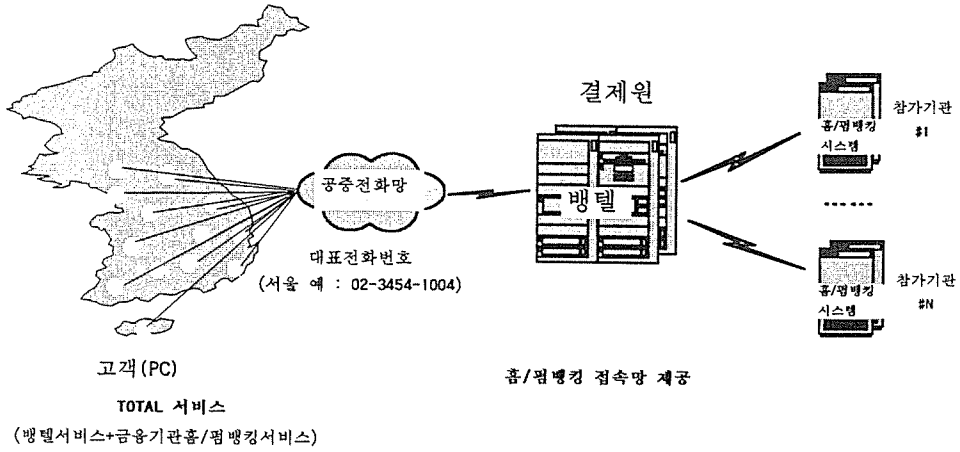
결제원

참가기관 #1

홈/펌뱅킹 시스템

공중전화망

뱅텔

------

대표전화번호

(서울 예 : 02-3454-1004)

참가기관 #N

홈/펌뱅킹 시스템

고객(PC)

홈/펌뱅킹 접속망 제공

TOTAL 서비스

(뱅텔서비스+금융기관홈/펌뱅킹서비스)